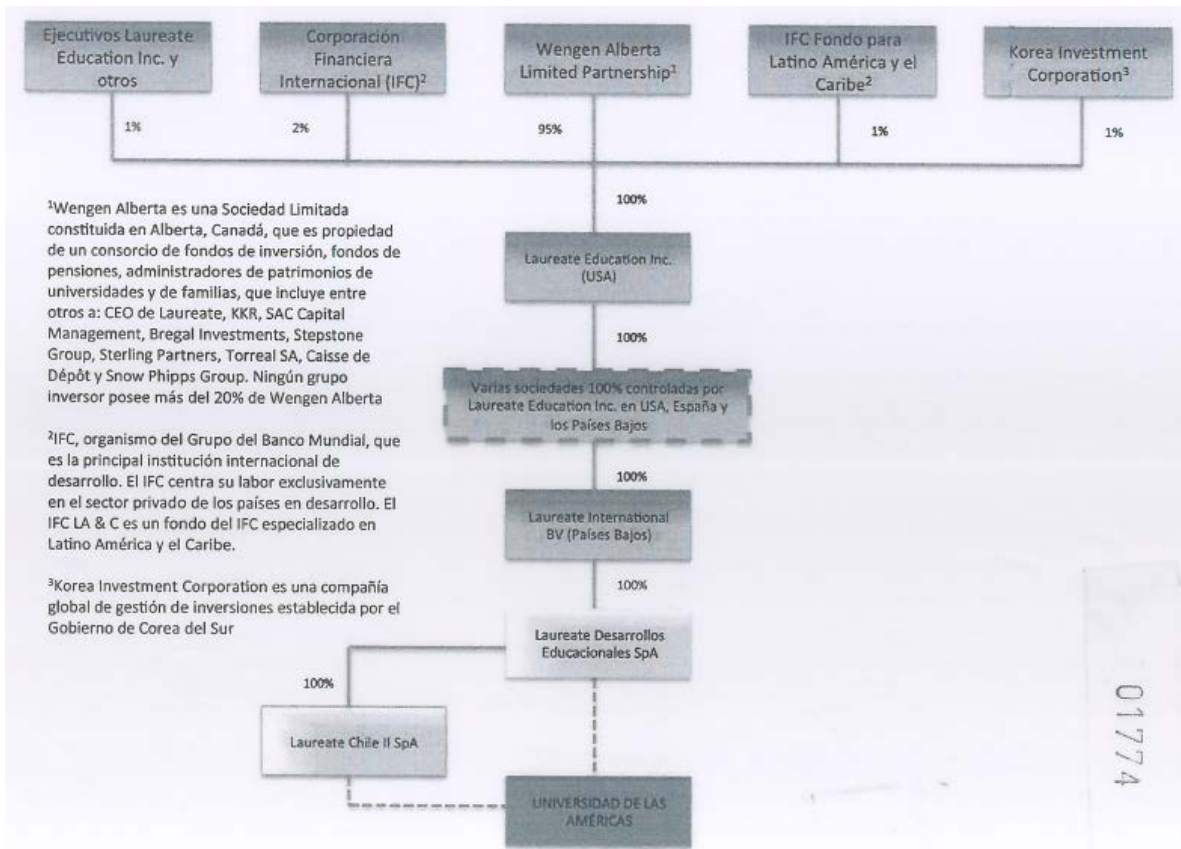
Ejecutivos Laureate Education Inc. y otros

Corporación Financiera Internacional (IFC)$^2$

Wengen Alberta Limited Partnership$^1$

IFC Fondo para Latino América y el Caribe$^2$

Korea Investment Corporation$^3$

1%

2%

95%

1%

1%

100%

Laureate Education Inc. (USA)

100%

Varias sociedades 100% controladas por Laureate Education Inc. en USA, España y los Países Bajos

100%

Laureate International BV (Países Bajos)

100%

Laureate Desarrollos Educacionales SpA

100%

Laureate Chile II SpA

UNIVERSIDAD DE LAS AMÉRICAS

$^1$Wengen Alberta es una Sociedad Limitada constituida en Alberta, Canadá, que es propiedad de un consorcio de fondos de inversión, fondos de pensiones, administradores de patrimonios de universidades y de familias, que incluye entre otros a: CEO de Laureate, KKR, SAC Capital Management, Bregal Investments, Stepstone Group, Sterling Partners, Torreal SA, Caisse de Dépôt y Snow Phipps Group. Ningún grupo inversor posee más del 20% de Wengen Alberta

$^2$IFC, organismo del Grupo del Banco Mundial, que es la principal institución internacional de desarrollo. El IFC centra su labor exclusivamente en el sector privado de los países en desarrollo. El IFC LA & C es un fondo del IFC especializado en Latino América y el Caribe.

$^3$Korea Investment Corporation es una compañía global de gestión de inversiones establecida por el Gobierno de Corea del Sur

01774